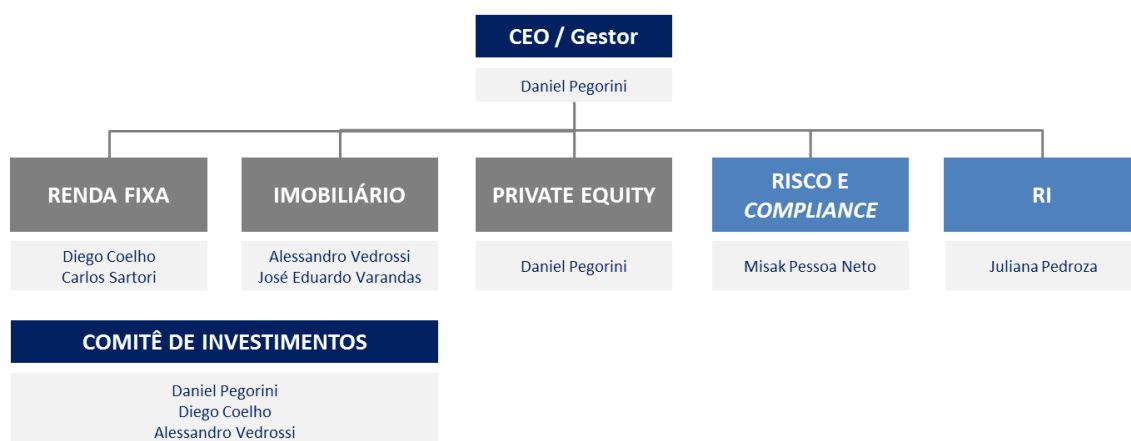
CEO / Gestor

Daniel Pegorini

RENDA FIXA

Diego Coelho
Carlos Sartori

IMOBILIÁRIO

Alessandro Vedrossi
José Eduardo Varandas

PRIVATE EQUITY

Daniel Pegorini

RISCO E COMPLIANCE

Misak Pessoa Neto

RI

Juliana Pedroza

COMITÊ DE INVESTIMENTOS

Daniel Pegorini
Diego Coelho
Alessandro Vedrossi